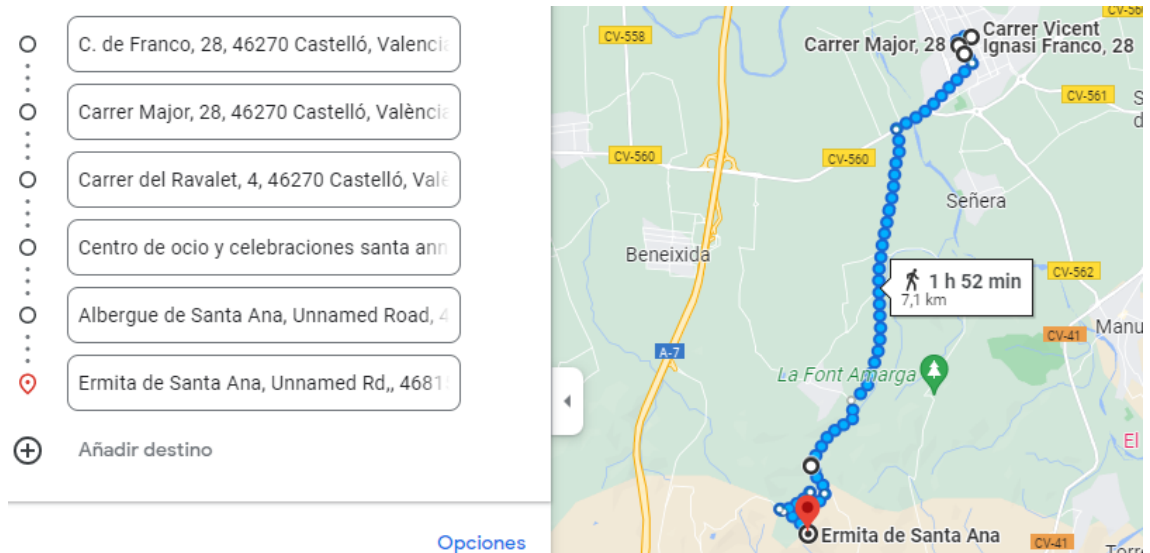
C. de Franco, 28, 46270 Castelló, Valencia

Carrer Major, 28, 46270 Castelló, València

Carrer del Ravalet, 4, 46270 Castelló, Valè

Centro de ocio y celebraciones santa ann

Albergue de Santa Ana, Unnamed Road, 4

Ermita de Santa Ana, Unnamed Rd,, 4681

Añadir destino

Opciones

CV-558
CV-560
Carrer Vicent Ignasi Franco, 28
Carrer Major, 28
CV-561
CV-560
CV-560
Señera
Beneixida
1 h 52 min
7,1 km
CV-562
CV-41
Manu
A-7
La Font Amarga
El
Ermita de Santa Ana
CV-41
Torre